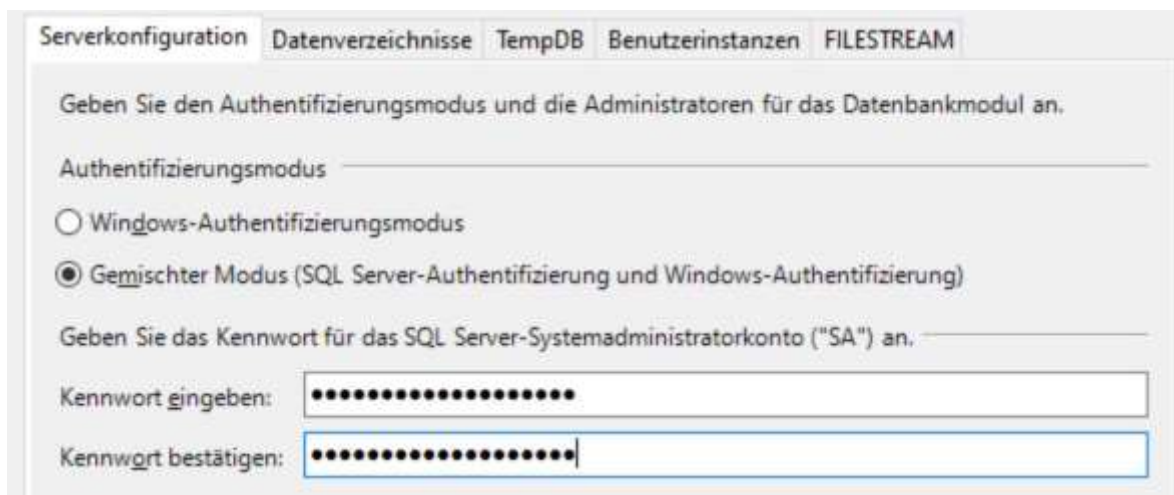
Serverkonfiguration Datenverzeichnisse TempDB Benutzerinstanzen FILESTREAM

Geben Sie den Authentifizierungsmodus und die Administratoren für das Datenbankmodul an.

Authentifizierungsmodus

Windows-Authentifizierungsmodus

Gemischter Modus (SQL Server-Authentifizierung und Windows-Authentifizierung)

Geben Sie das Kennwort für das SQL Server-Systemadministratorkonto ("SA") an.

Kennwort eingeben: ••••••••••••••••••••

Kennwort bestätigen: ••••••••••••••••••••